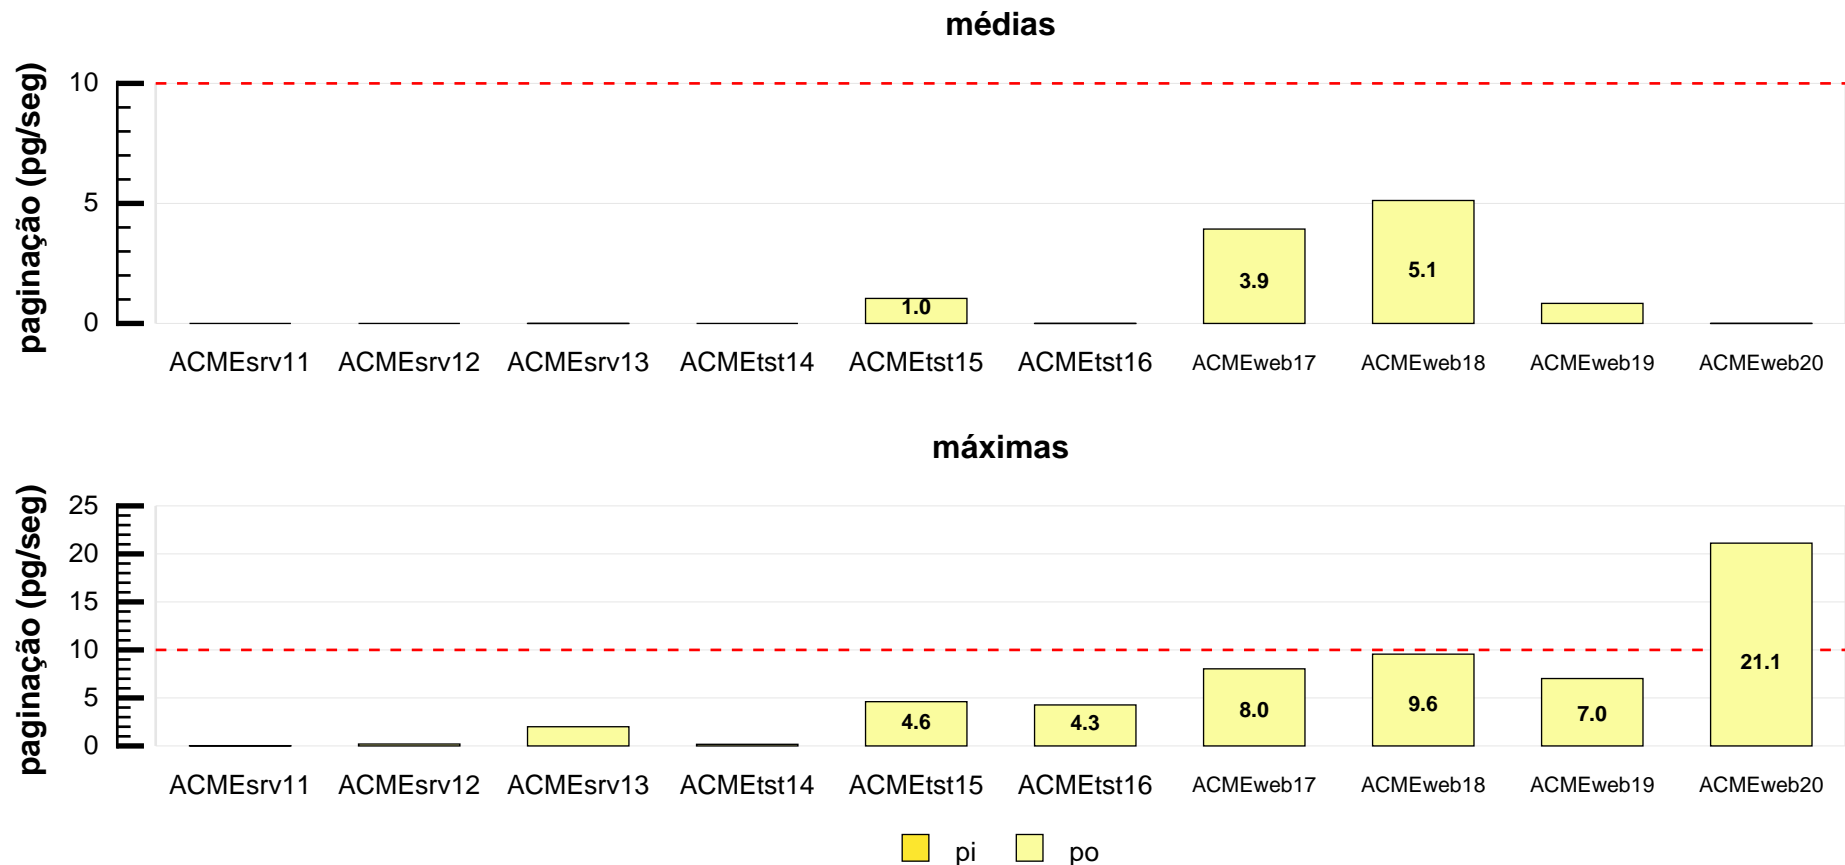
médias

paginação (pg/seg)

10
5
0

1.0
3.9
5.1

ACMEsrv11 ACMEsrv12 ACMEsrv13 ACMEtst14 ACMEtst15 ACMEtst16 ACMEweb17 ACMEweb18 ACMEweb19 ACMEweb20

máximas

paginação (pg/seg)

25
20
15
10
5
0

4.6
4.3
8.0
9.6
7.0
21.1

ACMEsrv11 ACMEsrv12 ACMEsrv13 ACMEtst14 ACMEtst15 ACMEtst16 ACMEweb17 ACMEweb18 ACMEweb19 ACMEweb20

pi po